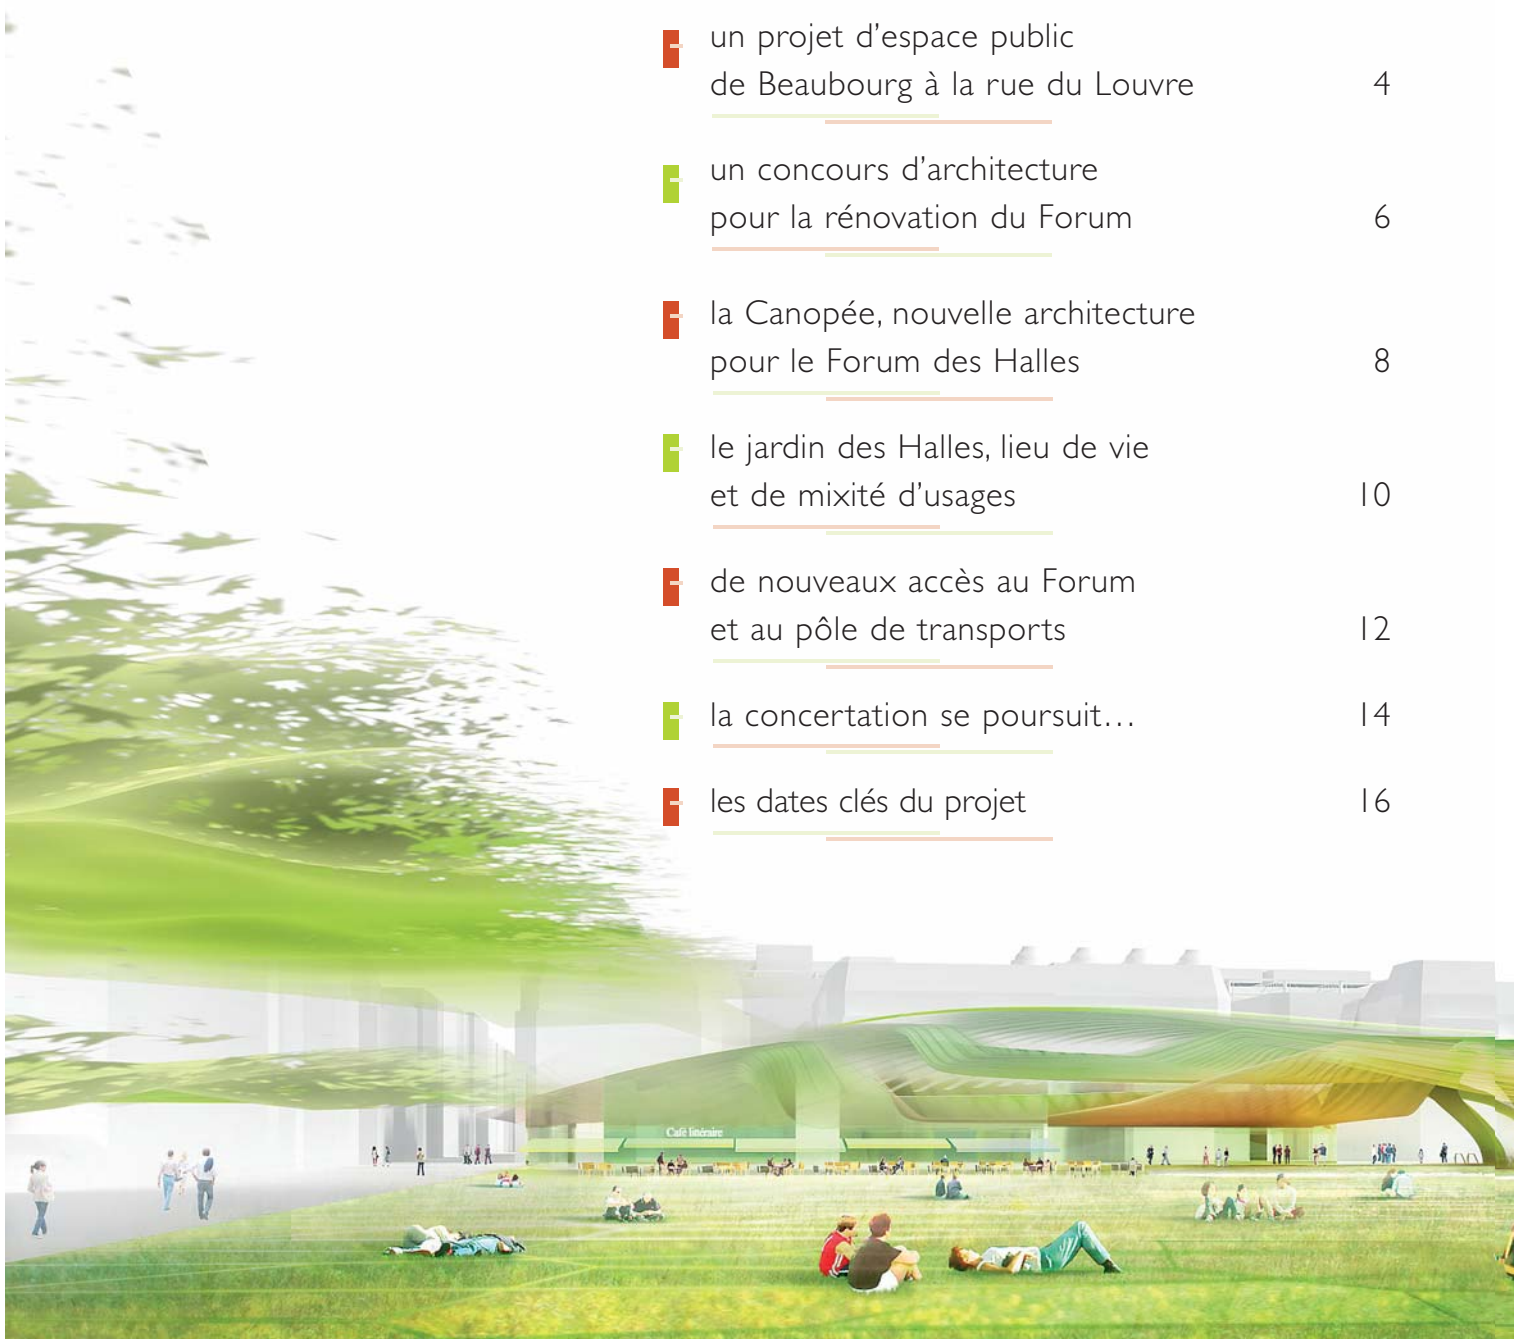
un projet d'espace public de Beaubourg à la rue du Louvre 4

un concours d'architecture pour la rénovation du Forum 6

la Canopée, nouvelle architecture pour le Forum des Halles 8

le jardin des Halles, lieu de vie et de mixité d'usages 10

de nouveaux accès au Forum et au pôle de transports 12

la concertation se poursuit… 14

les dates clés du projet 16

Café linéaire